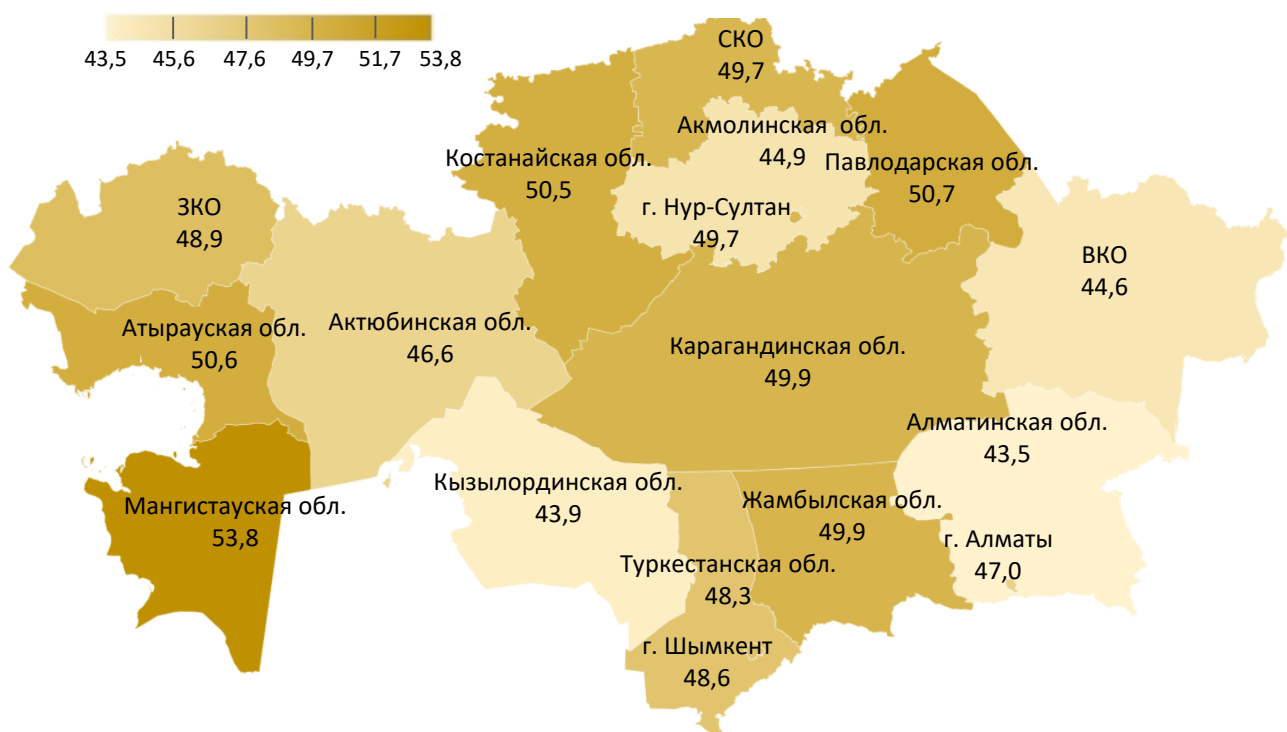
43,5 45,6 47,6 49,7 51,7 53,8

СКО
49,7

Акмолинская обл.
44,9

Костанайская обл.
50,5

Павлодарская обл.
50,7

г. Нур-Султан
49,7

ЗКО
48,9

ВКО
44,6

Атырауская обл.
50,6

Актюбинская обл.
46,6

Карагандинская обл.
49,9

Алматинская обл.
43,5

Кызылординская обл.
43,9

Жамбылская обл.
49,9

Мангистауская обл.
53,8

г. Алматы
47,0

Туркестанская обл.
48,3

г. Шымкент
48,6